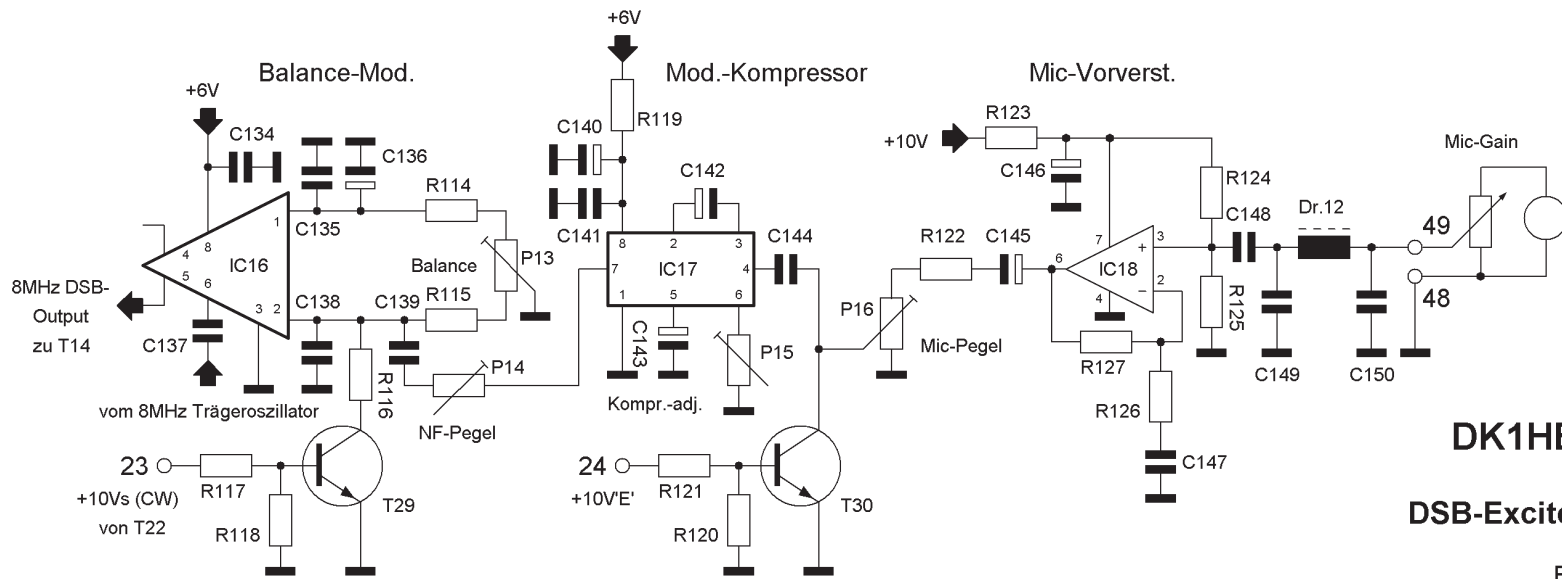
Balance-Mod.

Mod.-Kompressor

Mic-Vorverst.

+6V

+6V

+10V

C134

C136

R114

C135

IC16

Balance

P13

8MHz DSB-Output zu T14

C138

C139

R115

C137

vom 8MHz Trägeroszillator

R116

23

+10Vs (CW) von T22

R117

R118

T29

R119

C140

C142

C141

IC17

C144

C143

P15

P14

NF-Pegel

Kompr.-adj.

24

+10V'E'

R121

R120

T30

R123

C146

R124

C148

Dr.12

Mic-Gain

R122

C145

IC18

P16

Mic-Pegel

R127

R125

R126

C147

C149

C150

49

48

1

8

4

5

6

3

2

7

1

2

3

4

5

6

7

3

4

2

6

+

−

DK1HE

DSB-Excite

P